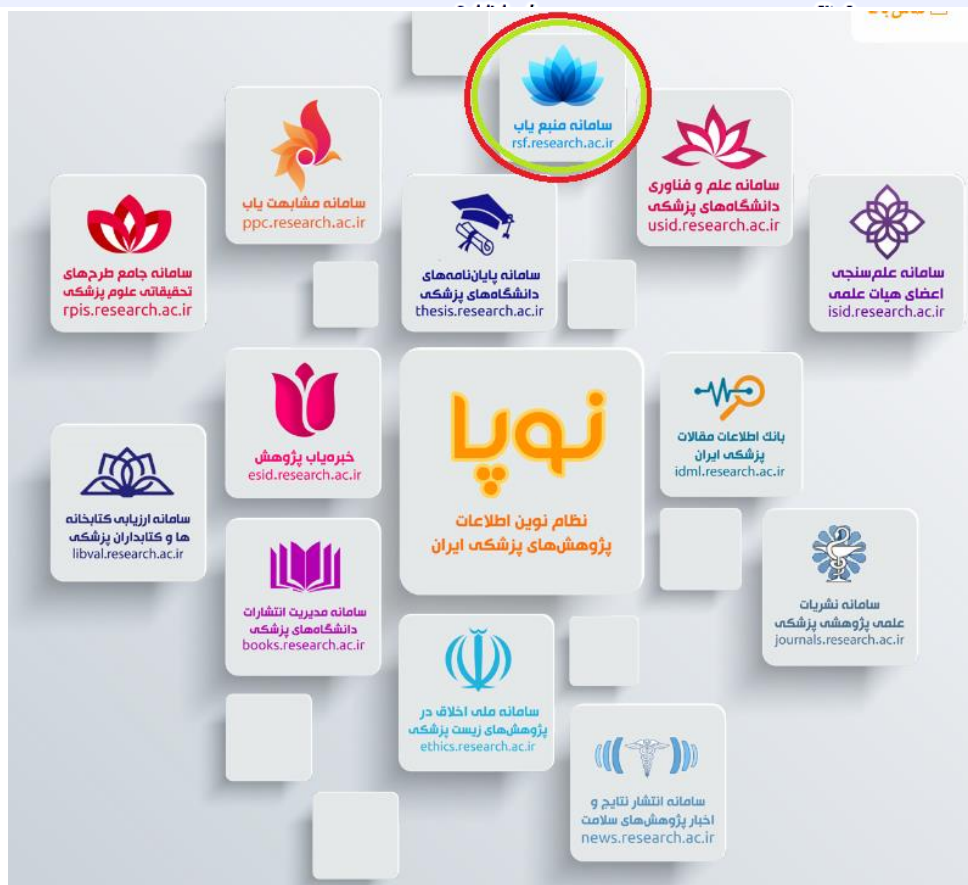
سامانه منبع یاب
rsf.research.ac.ir

سامانه مشابهت یاب
ppc.research.ac.ir

سامانه علم و فناوری دانشگاه‌های پزشکی
usid.research.ac.ir

سامانه جامع طرح‌های تحقیقاتی علوم پزشکی
rpis.research.ac.ir

سامانه پایان‌نامه‌های دانشگاه‌های پزشکی
thesis.research.ac.ir

سامانه علم‌سنجی اعضای هیات علمی
isid.research.ac.ir

خبره‌یاب پژوهش
esid.research.ac.ir

نوپا
نظام نوین اطلاعات پژوهش‌های پزشکی ایران

بانک اطلاعات مقالات پزشکی ایران
idml.research.ac.ir

سامانه ارزیابی کتابخانه ها و کتابداران پزشکی
libval.research.ac.ir

سامانه مدیریت انتشارات دانشگاه‌های پزشکی
books.research.ac.ir

سامانه نشریات علمی پژوهشی پزشکی
journals.research.ac.ir

سامانه ملی اخلاق در پژوهش‌های زیست پزشکی
ethics.research.ac.ir

سامانه انتشار نتایج و اخبار پژوهش‌های سلامت
news.research.ac.ir